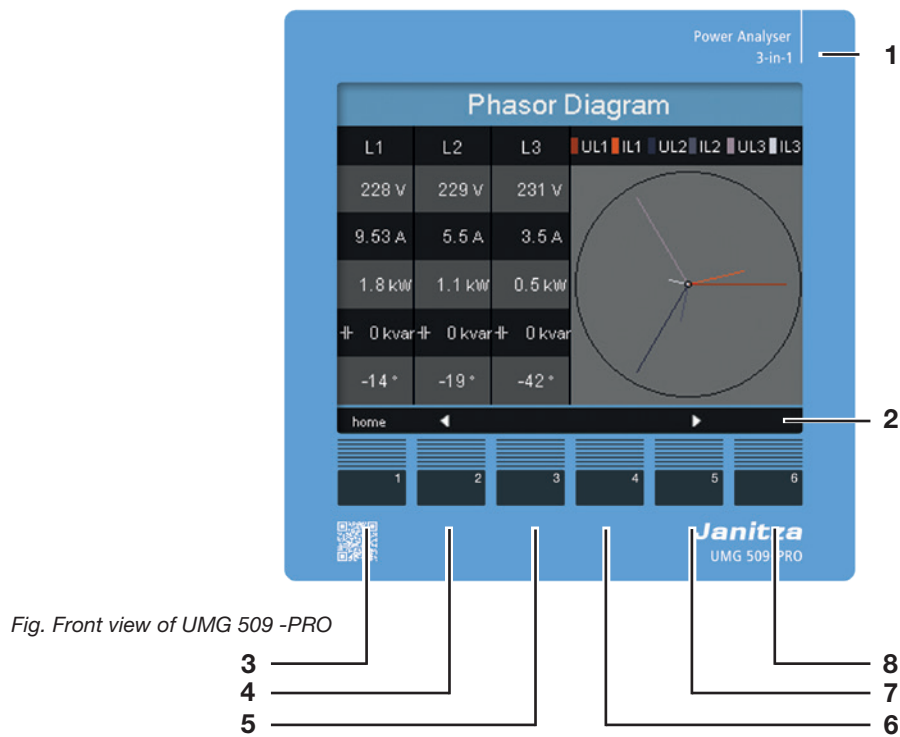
Power Analyser
3-in-1

1

Phasor Diagram

| L1 | L2 | L3 |
|---|---|---|
| 228 V | 229 V | 231 V |
| 9.53 A | 5.5 A | 3.5 A |
| 1.8 kW | 1.1 kW | 0.5 kW |
| 0 kvar | 0 kvar | 0 kvar |
| -14 ° | -19 ° | -42 ° |

UL1 IL1 UL2 IL2 UL3 IL3

home

2

1 2 3 4 5 6

Janitza
UMG 509 PRO

Fig. Front view of UMG 509 -PRO

3
4
5
6
7
8